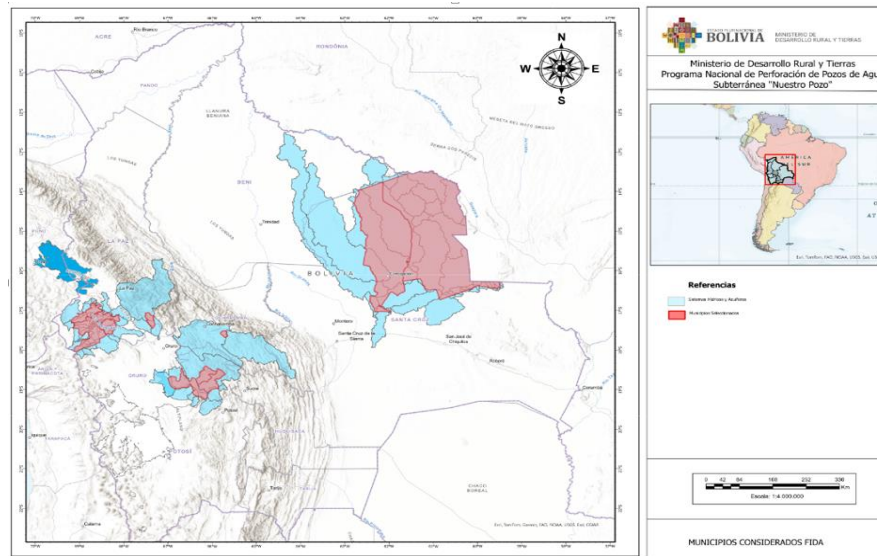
N
W
E
S

ACRE
Riberalta
PANDO
RONDÔNIA
LLANURA BENIANA
BENI
Trinidad
BOLIVIA
LA PAZ
La Paz
Cochabamba
Oruro
ORURO
Montero
Santa Cruz de la Sierra
SANTA CRUZ
San José de Chiquitos
Sucre
Potosí
POTOSÍ
Tarija
Calama
CHACO BOREAL
Corumbá

Esri, Garmin, GEBCO, FAO, NOAA, USGS, Esri, EDINA

BOLIVIA
MINISTERIO DE DESARROLLO RURAL Y TIERRAS

Ministerio de Desarrollo Rural y Tierras
Programa Nacional de Perforación de Pozos de Agu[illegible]
Subterránea "Nuestro Pozo"

Referencias
Sistemas Hídricos y Acuíferos
Municipios Seleccionados

0 42 84 168 252 336 Km
Escala: 1:4.000.000

MUNICIPIOS CONSIDERADOS FIDA